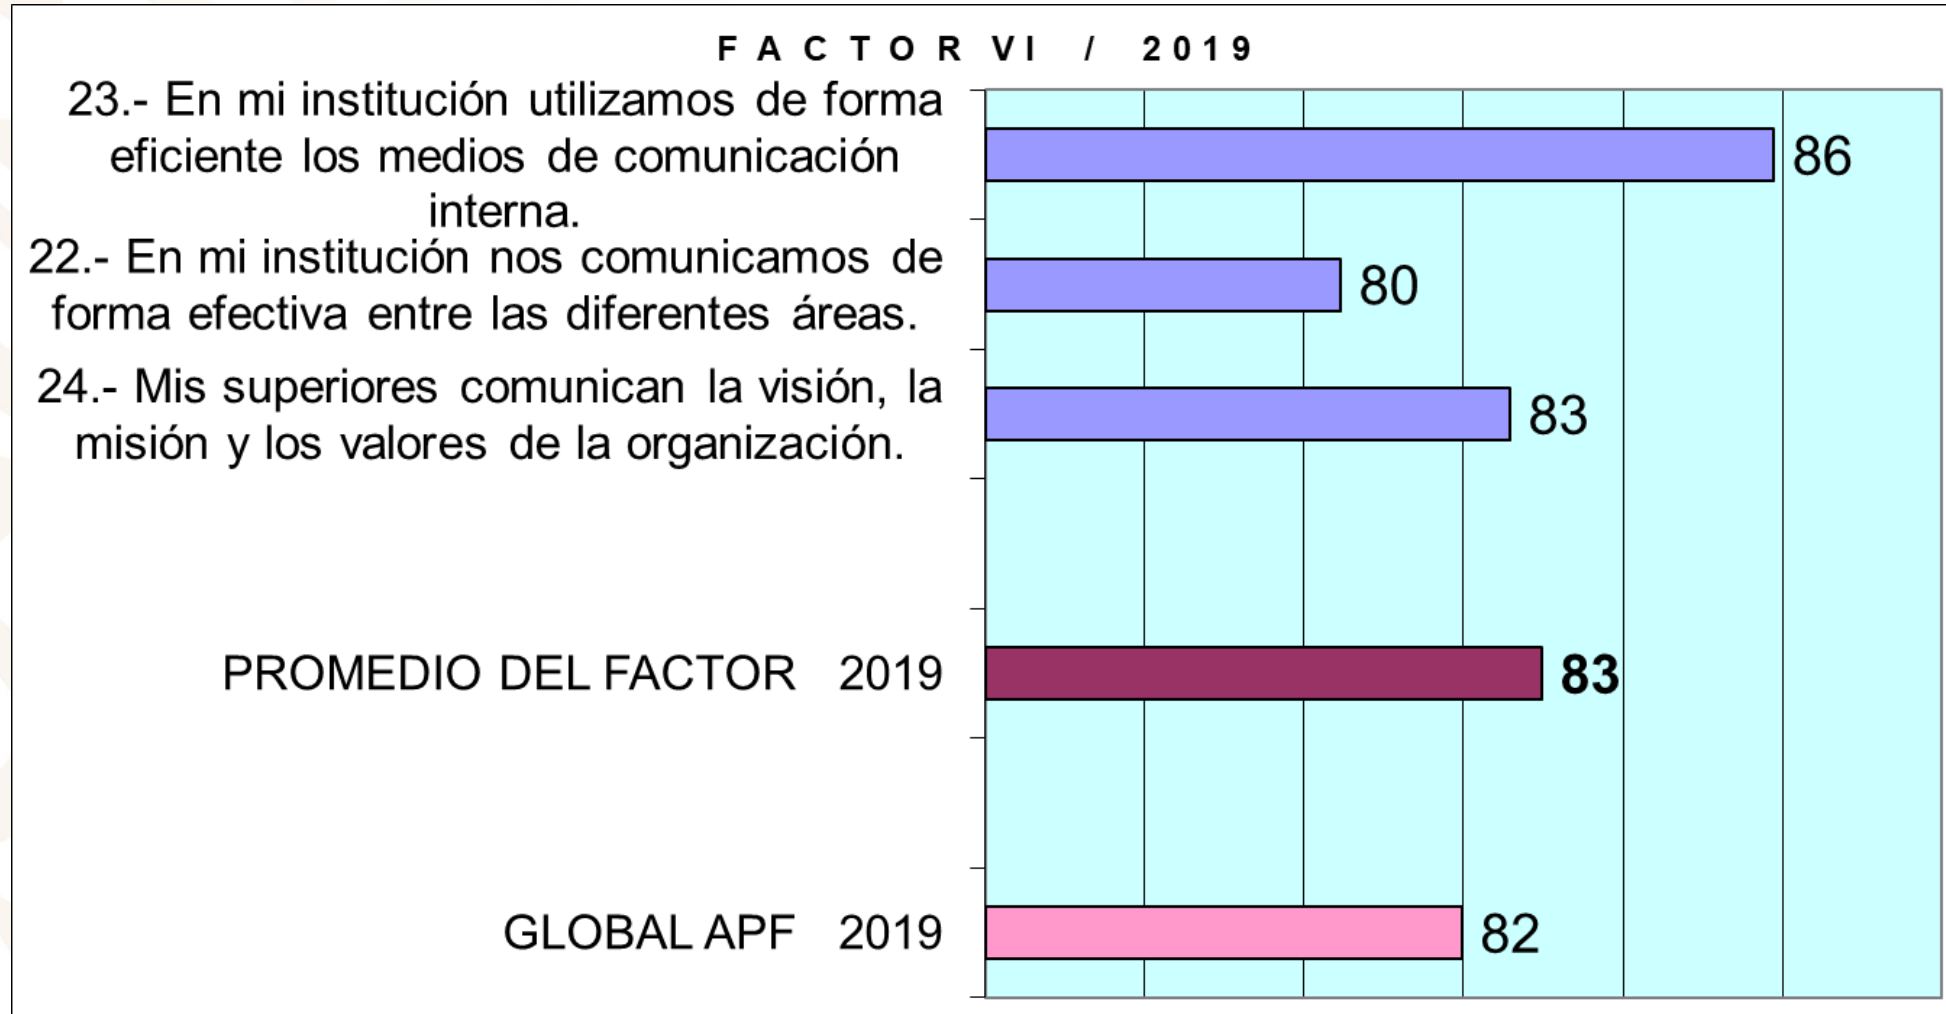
FACTOR VI / 2019

23.- En mi institución utilizamos de forma eficiente los medios de comunicación interna.

86

22.- En mi institución nos comunicamos de forma efectiva entre las diferentes áreas.

80

24.- Mis superiores comunican la visión, la misión y los valores de la organización.

83

PROMEDIO DEL FACTOR 2019

83

GLOBAL APF 2019

82